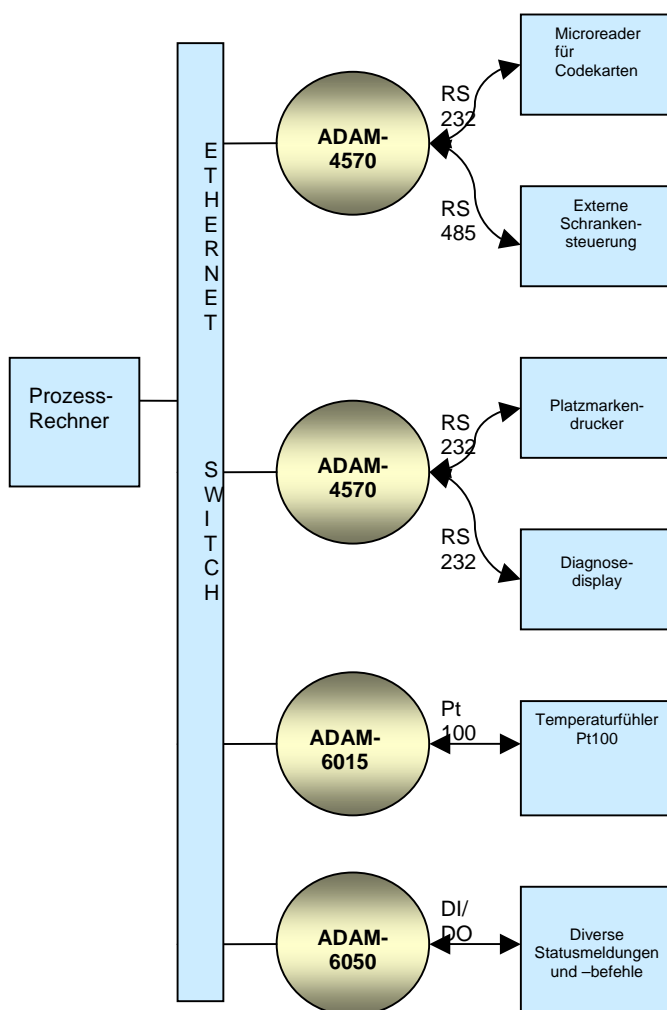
Prozess-Rechner

ETHERNET

SWITCH

ADAM-4570

RS 232

Microreader für Codekarten

RS 485

Externe Schranken-steuerung

ADAM-4570

RS 232

Platzmarken-drucker

RS 232

Diagnose-display

ADAM-6015

Pt 100

Temperaturfühler Pt100

ADAM-6050

DI/DO

Diverse Statusmeldungen und –befehle